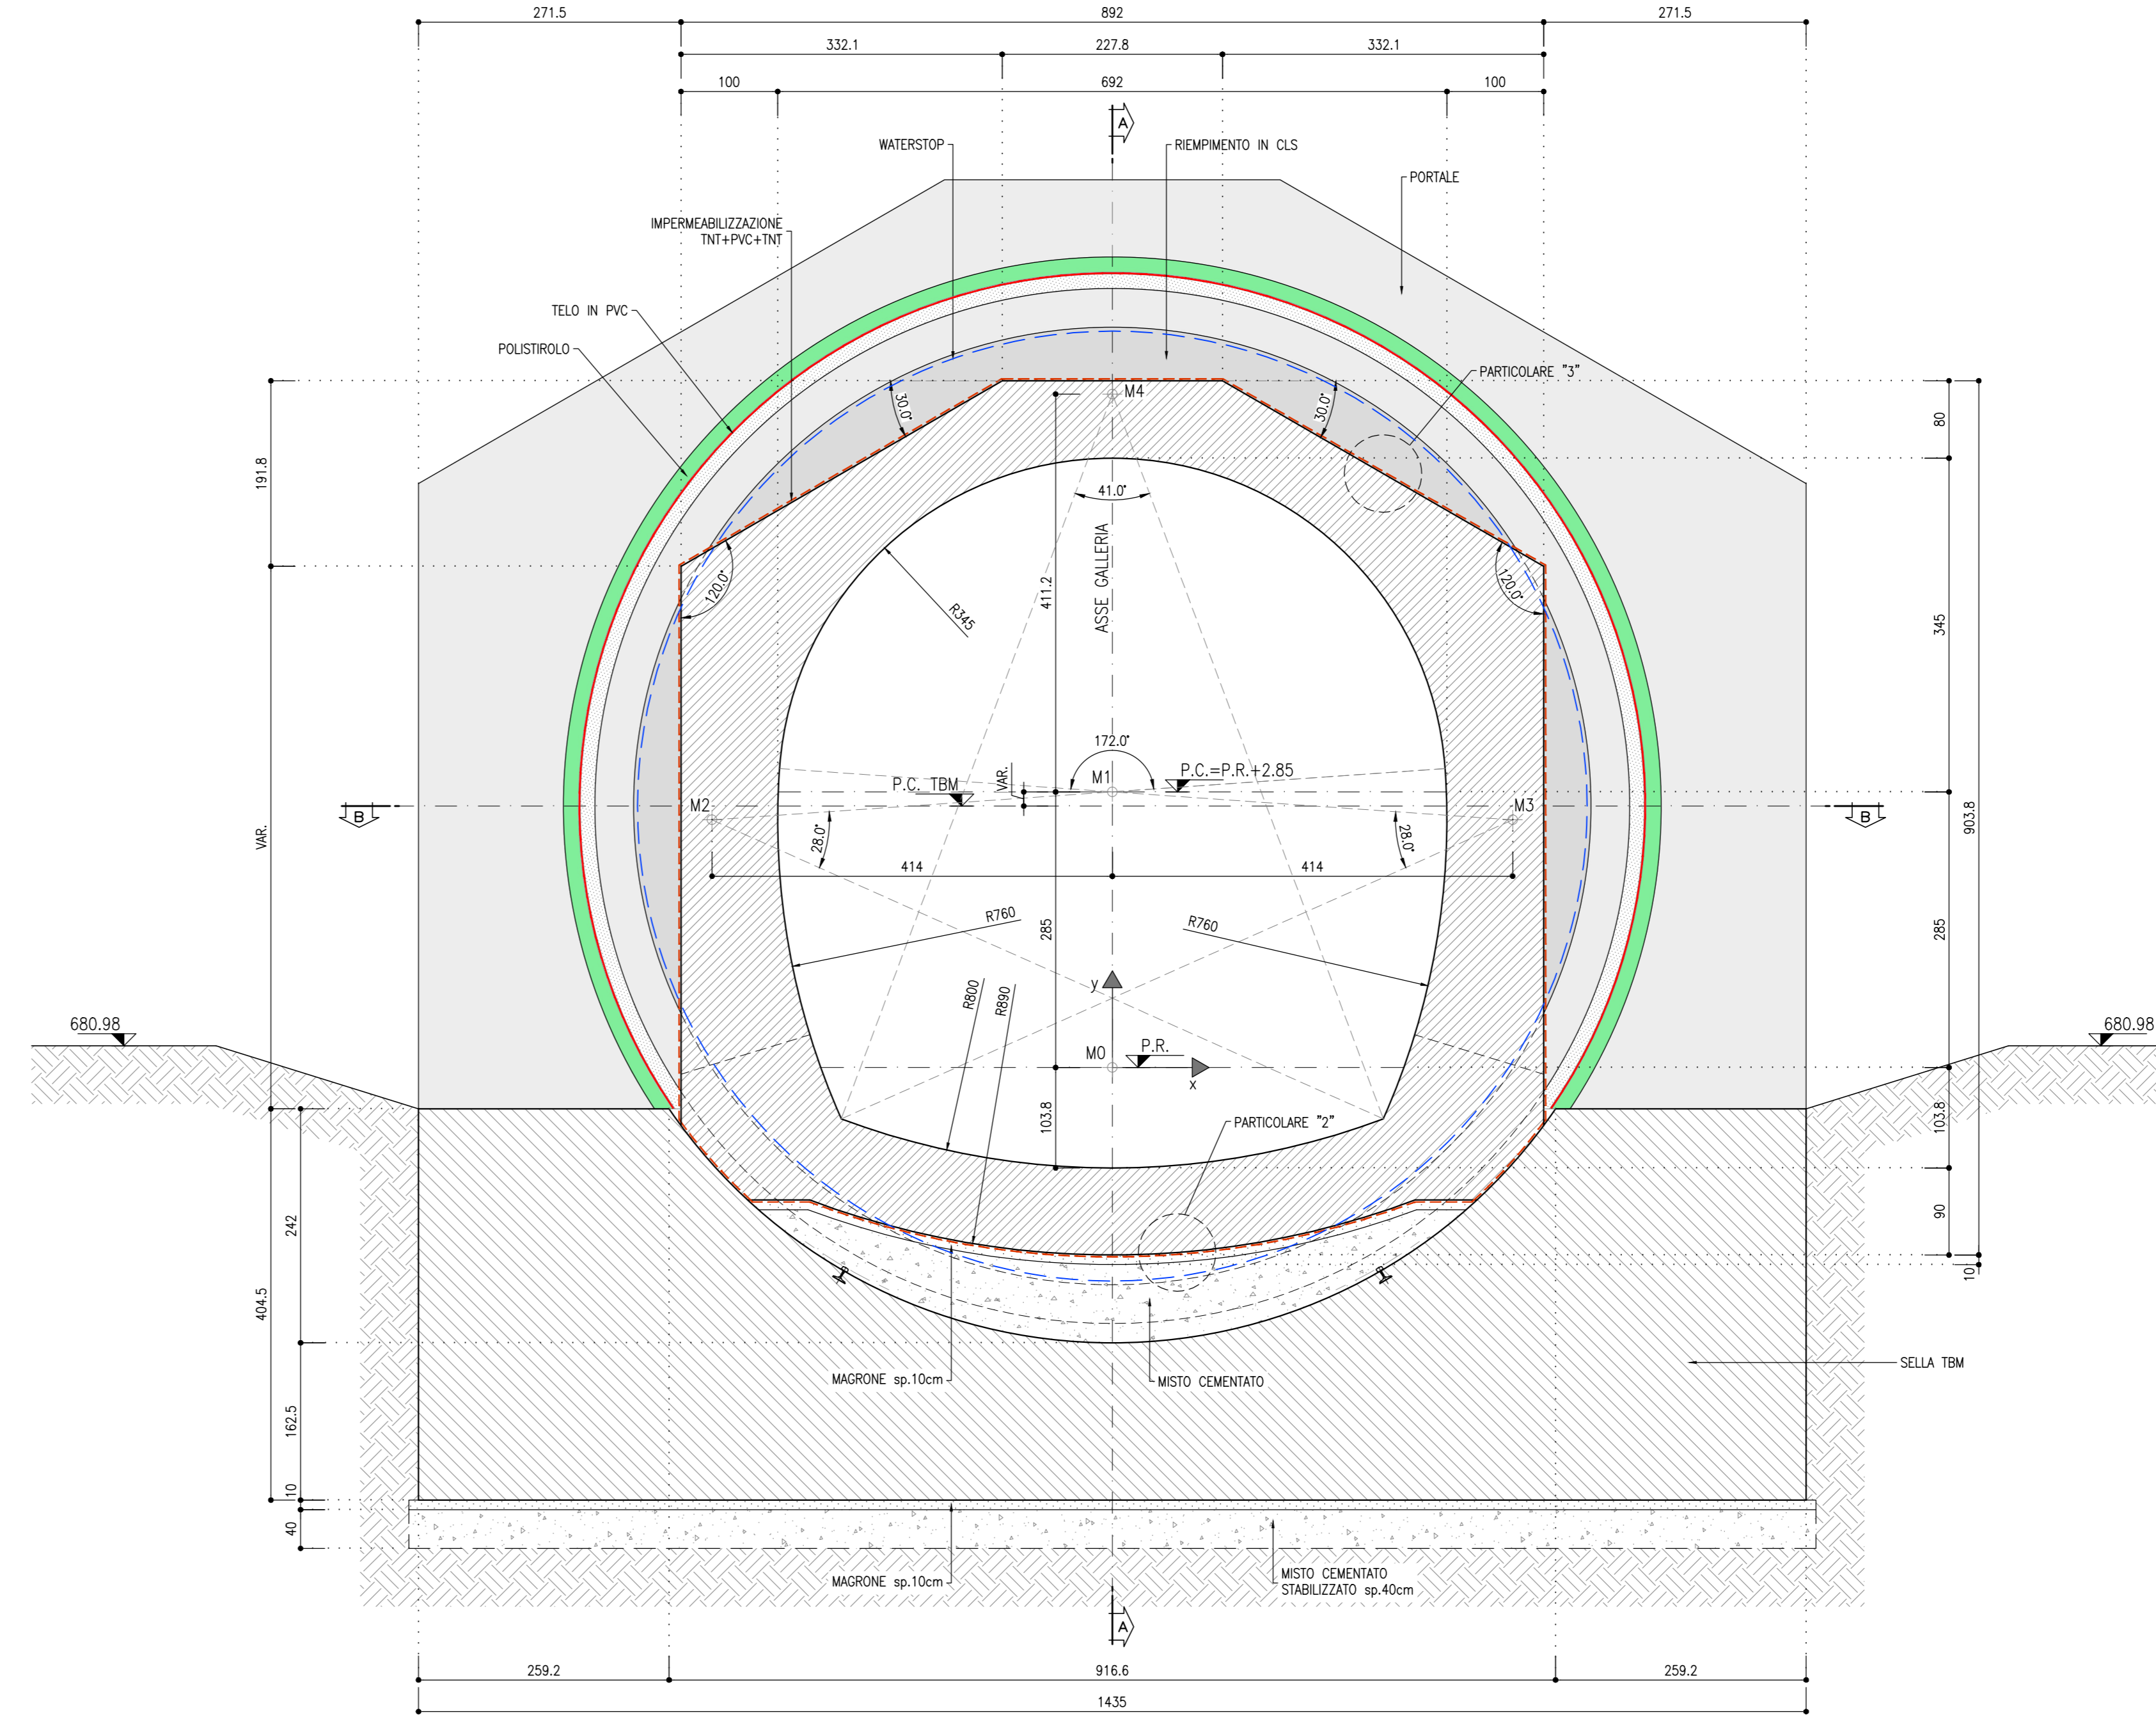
271.5
892
271.5
332.1
227.8
332.1
100
692
100
A
WATERSTOP
RIEMPIMENTO IN CLS
PORTALE
IMPERMEABILIZZAZIONE TNT+PVC+TNT
TELO IN PVC
POLISTIROLO
PARTICOLARE "3"
M4
30.0°
30.0°
191.8
80
41.0°
120.0°
120.0°
R345
411.2
ASSE GALLERIA
345
172.0°
P.C. TBM
VAR.
M1
P.C.=P.R.+2.85
B
M2
M3
B
VAR.
28.0°
28.0°
903.8
414
414
R760
R760
285
285
y
R800
R890
680.98
680.98
M0
P.R.
x
103.8
103.8
PARTICOLARE "2"
242
90
10
404.5
MAGRONE sp.10cm
MISTO CEMENTATO
SELLA TBM
162.5
10
40
MAGRONE sp.10cm
MISTO CEMENTATO STABILIZZATO sp.40cm
A
259.2
916.6
259.2
1435